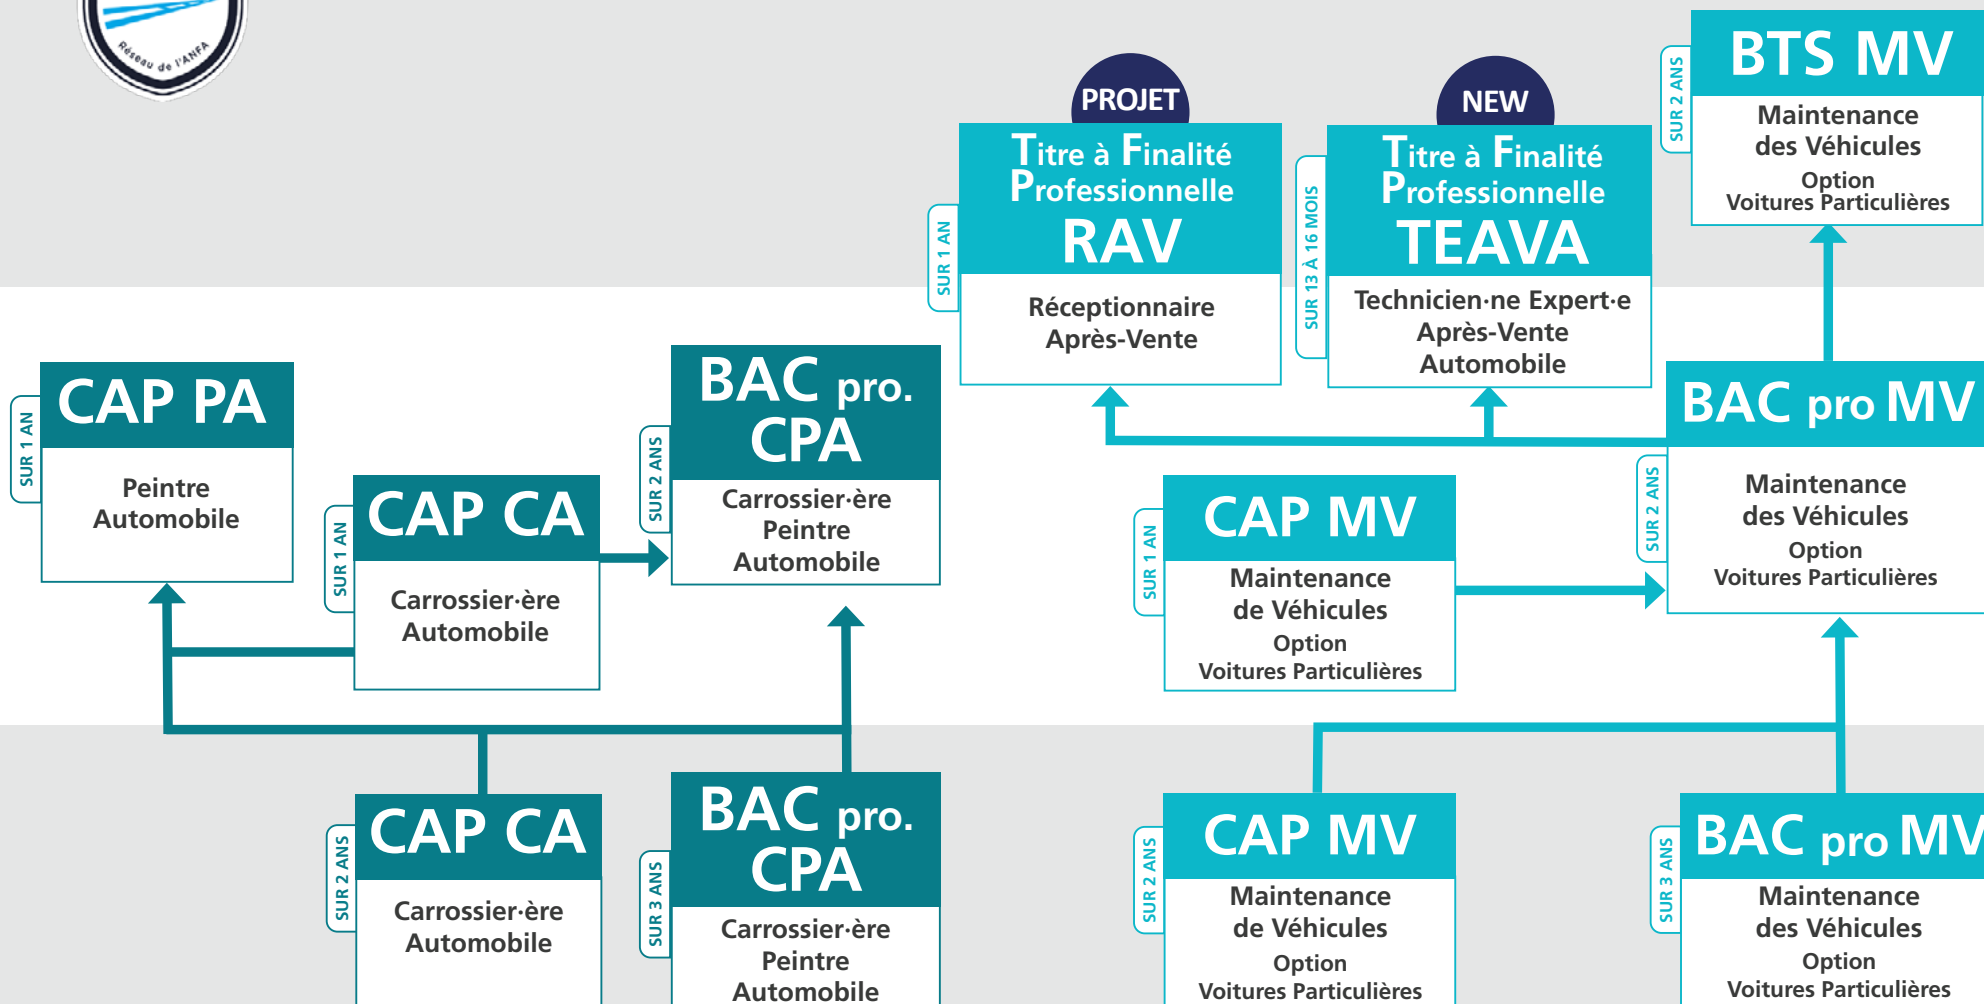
Réseau de l'ANFA

PROJET

Titre à Finalité Professionnelle RAV

SUR 1 AN

Réceptionnaire Après-Vente

NEW

Titre à Finalité Professionnelle TEAVA

SUR 13 À 16 MOIS

Technicien·ne Expert·e Après-Vente Automobile

BTS MV

SUR 2 ANS

Maintenance des Véhicules
Option
Voitures Particulières

CAP PA

SUR 1 AN

Peintre Automobile

CAP CA

SUR 1 AN

Carrossier·ère Automobile

BAC pro. CPA

SUR 2 ANS

Carrossier·ère Peintre Automobile

CAP MV

SUR 1 AN

Maintenance de Véhicules
Option
Voitures Particulières

BAC pro MV

SUR 2 ANS

Maintenance des Véhicules
Option
Voitures Particulières

CAP CA

SUR 2 ANS

Carrossier·ère Automobile

BAC pro. CPA

SUR 3 ANS

Carrossier·ère Peintre Automobile

CAP MV

SUR 2 ANS

Maintenance de Véhicules
Option
Voitures Particulières

BAC pro MV

SUR 3 ANS

Maintenance des Véhicules
Option
Voitures Particulières